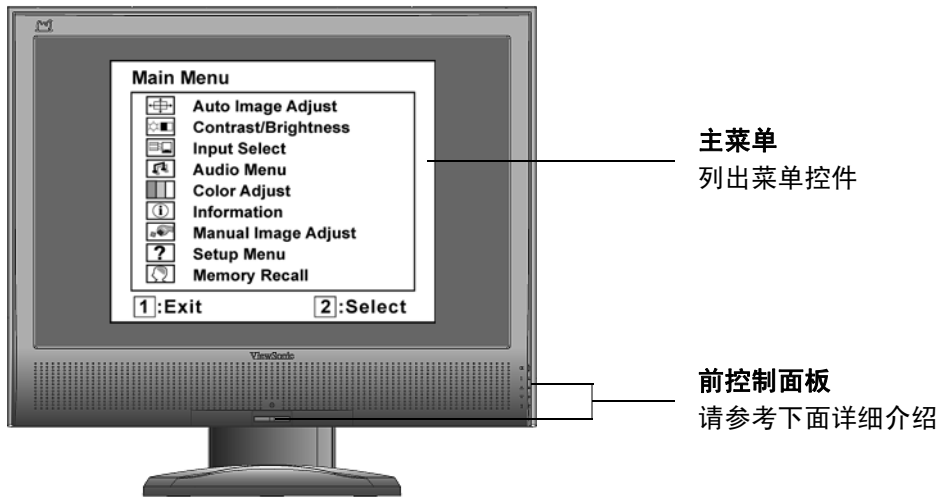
Main Menu
Auto Image Adjust
Contrast/Brightness
Input Select
Audio Menu
Color Adjust
Information
Manual Image Adjust
Setup Menu
Memory Recall
1:Exit 2:Select

ViewSonic

主菜单
列出菜单控件

前控制面板
请参考下面详细介绍